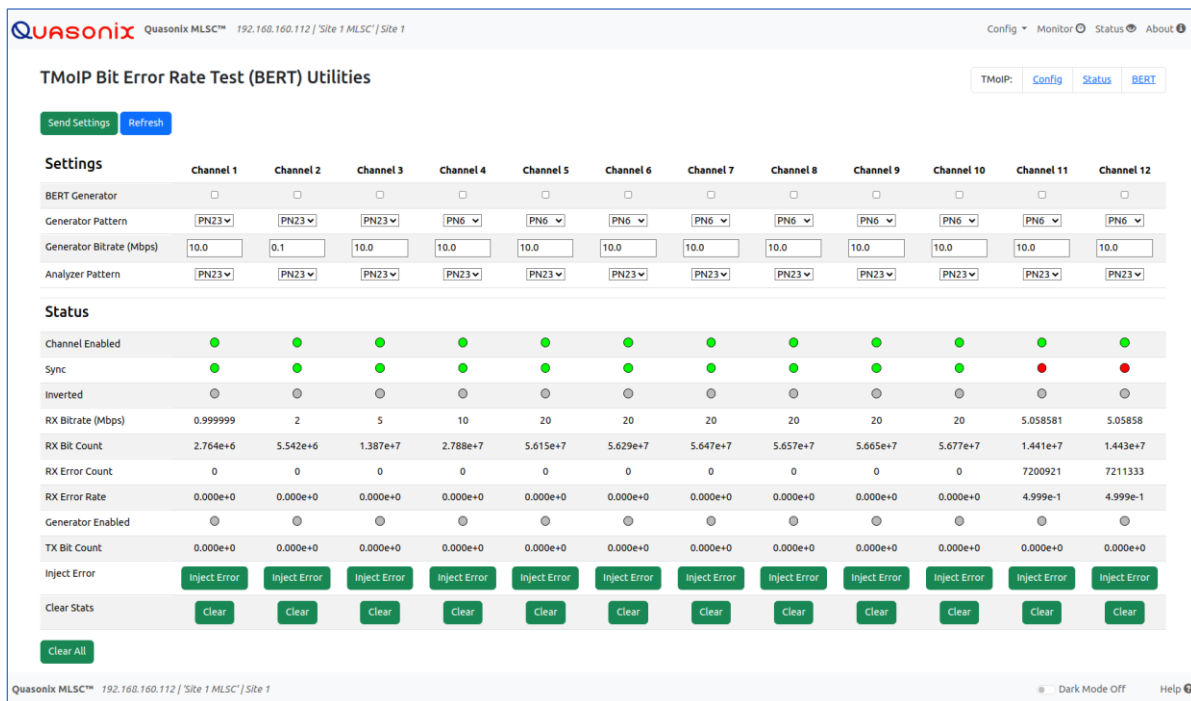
QUASONIX Quasonix MLSC™ 192.168.160.112 | 'Site 1 MLSC' | Site 1

Config ▾ Monitor Status About

TMoIP Bit Error Rate Test (BERT) Utilities

TMoIP: Config Status BERT

Send Settings Refresh

| Settings | Channel 1 | Channel 2 | Channel 3 | Channel 4 | Channel 5 | Channel 6 | Channel 7 | Channel 8 | Channel 9 | Channel 10 | Channel 11 | Channel 12 |
|---|---|---|---|---|---|---|---|---|---|---|---|---|
| BERT Generator | | | | | | | | | | | | |
| Generator Pattern | PN23 | PN23 | PN23 | PN6 | PN6 | PN6 | PN6 | PN6 | PN6 | PN6 | PN6 | PN6 |
| Generator Bitrate (Mbps) | 10.0 | 0.1 | 10.0 | 10.0 | 10.0 | 10.0 | 10.0 | 10.0 | 10.0 | 10.0 | 10.0 | 10.0 |
| Analyzer Pattern | PN23 | PN23 | PN23 | PN23 | PN23 | PN23 | PN23 | PN23 | PN23 | PN23 | PN23 | PN23 |

Status

| | | | | | | | | | | | | |
|---|---|---|---|---|---|---|---|---|---|---|---|---|
| Channel Enabled | | | | | | | | | | | | |
| Sync | | | | | | | | | | | | |
| Inverted | | | | | | | | | | | | |
| RX Bitrate (Mbps) | 0.999999 | 2 | 5 | 10 | 20 | 20 | 20 | 20 | 20 | 20 | 5.058581 | 5.05858 |
| RX Bit Count | 2.764e+6 | 5.542e+6 | 1.387e+7 | 2.788e+7 | 5.615e+7 | 5.629e+7 | 5.647e+7 | 5.657e+7 | 5.665e+7 | 5.677e+7 | 1.441e+7 | 1.443e+7 |
| RX Error Count | 0 | 0 | 0 | 0 | 0 | 0 | 0 | 0 | 0 | 0 | 7200921 | 7211333 |
| RX Error Rate | 0.000e+0 | 0.000e+0 | 0.000e+0 | 0.000e+0 | 0.000e+0 | 0.000e+0 | 0.000e+0 | 0.000e+0 | 0.000e+0 | 0.000e+0 | 4.999e-1 | 4.999e-1 |
| Generator Enabled | | | | | | | | | | | | |
| TX Bit Count | 0.000e+0 | 0.000e+0 | 0.000e+0 | 0.000e+0 | 0.000e+0 | 0.000e+0 | 0.000e+0 | 0.000e+0 | 0.000e+0 | 0.000e+0 | 0.000e+0 | 0.000e+0 |
| Inject Error | Inject Error | Inject Error | Inject Error | Inject Error | Inject Error | Inject Error | Inject Error | Inject Error | Inject Error | Inject Error | Inject Error | Inject Error |
| Clear Stats | Clear | Clear | Clear | Clear | Clear | Clear | Clear | Clear | Clear | Clear | Clear | Clear |

Clear All

Quasonix MLSC™ 192.168.160.112 | 'Site 1 MLSC' | Site 1

Dark Mode Off

Help